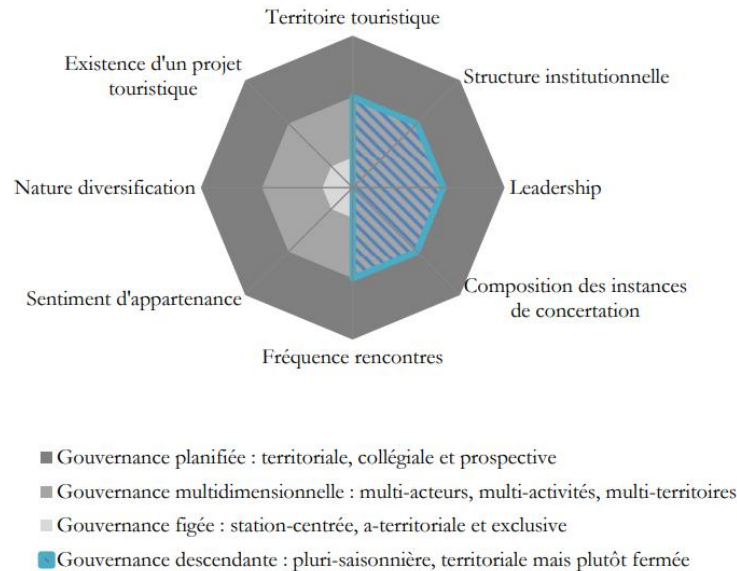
Territoire touristique

Structure institutionnelle

Leadership

Composition des instances de concertation

Fréquence rencontres

Sentiment d'appartenance

Nature diversification

Existence d'un projet touristique

Gouvernance planifiée : territoriale, collégiale et prospective

Gouvernance multidimensionnelle : multi-acteurs, multi-activités, multi-territoires

Gouvernance figée : station-centrée, a-territoriale et exclusive

Gouvernance descendante : pluri-saisonnière, territoriale mais plutôt fermée